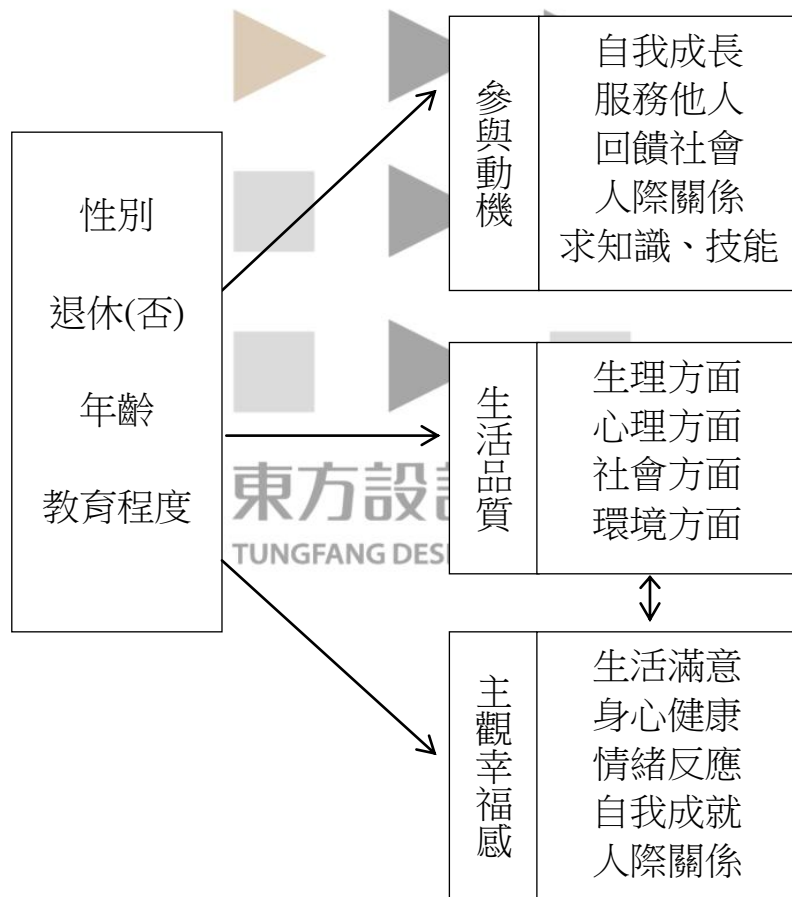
性別
退休(否)
年齡
教育程度

參與動機
自我成長
服務他人
回饋社會
人際關係
求知識、技能

生活品質
生理方面
心理方面
社會方面
環境方面

主觀幸福感
生活滿意
身心健康
情緒反應
自我成就
人際關係

東方設計
TUNGFANG DES